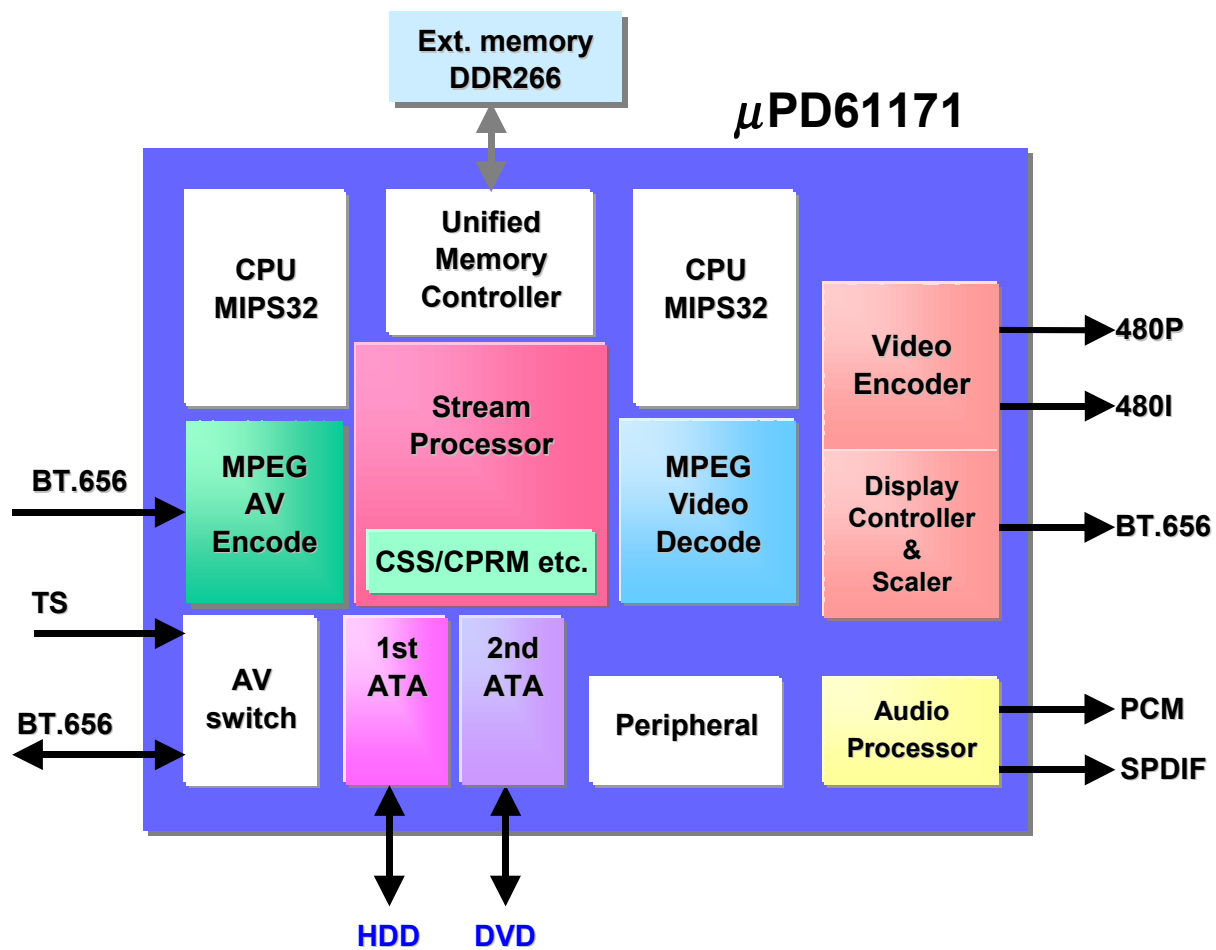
Ext. memory DDR266

$\mu$PD61171

CPU MIPS32

Unified Memory Controller

CPU MIPS32

Video Encoder

480P

480I

Stream Processor

CSS/CPRM etc.

BT.656

MPEG AV Encode

MPEG Video Decode

Display Controller & Scaler

BT.656

TS

AV switch

1st ATA

2nd ATA

Peripheral

Audio Processor

PCM

BT.656

SPDIF

HDD

DVD